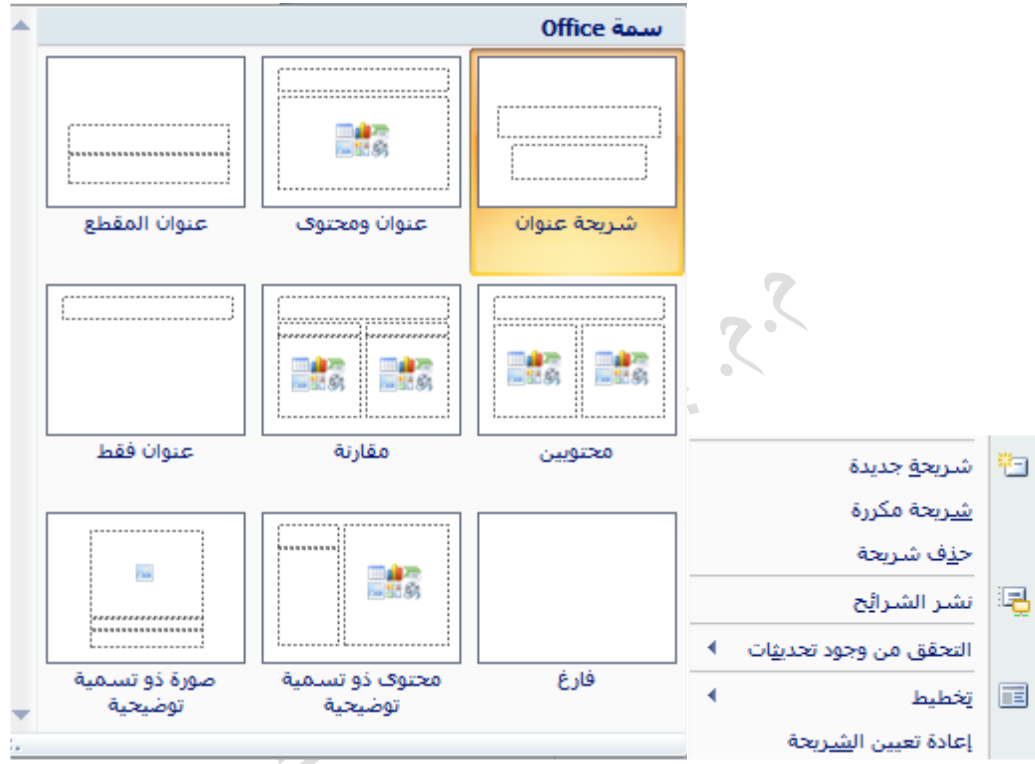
سمة Office

شريحة عنوان
عنوان ومحتوى
عنوان المقطع
محتويين
مقارنة
عنوان فقط
فارغ
محتوى ذو تسمية توضيحية
صورة ذو تسمية توضيحية

شريحة جديدة
شريحة مكررة
حذف شريحة
نشر الشرائح
التحقق من وجود تحديثات
تخطيط
إعادة تعيين الشريحة